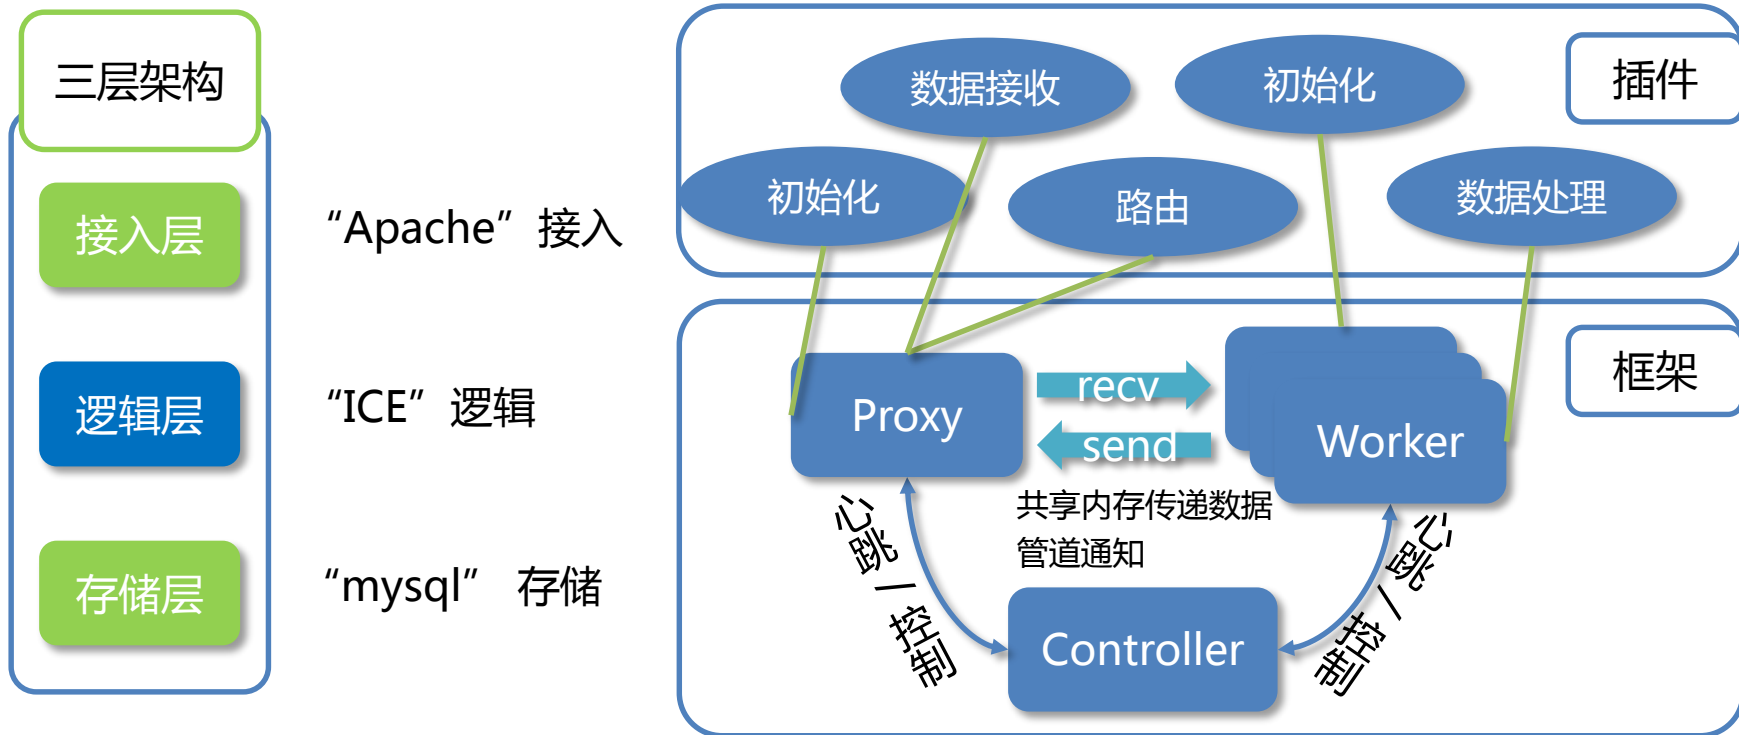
三层架构

接入层

逻辑层

存储层

“Apache” 接入

“ICE” 逻辑

“mysql” 存储

数据接收

初始化

插件

初始化

路由

数据处理

框架

Proxy

recv

send

Worker

共享内存传递数据
管道通知

心跳/控制

心跳/控制

Controller